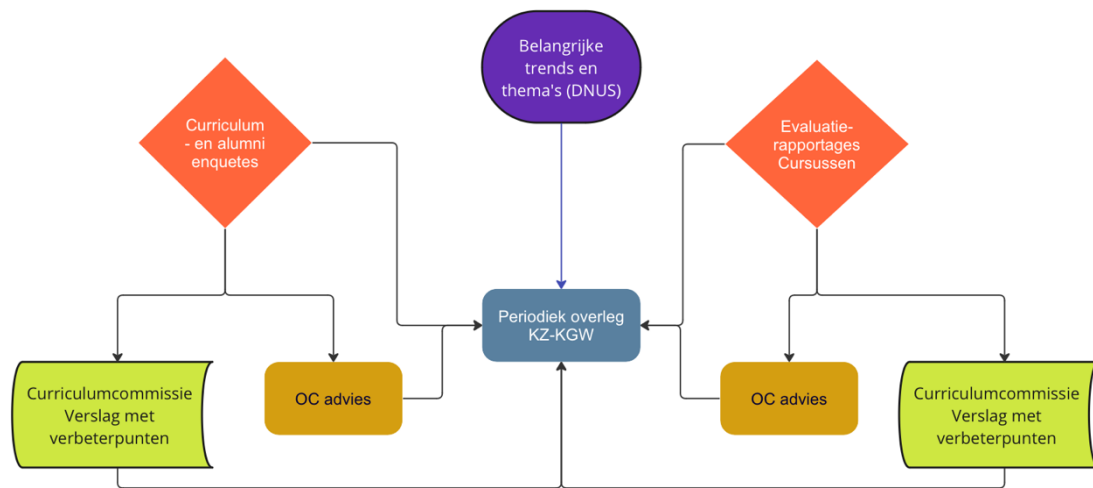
Belangrijke trends en thema's (DNUS)

Curriculum - en alumni enquetes

Evaluatie-rapportages Cursussen

Periodiek overleg KZ-KGW

Curriculumcommissie Verslag met verbeterpunten

OC advies

OC advies

Curriculumcommissie Verslag met verbeterpunten